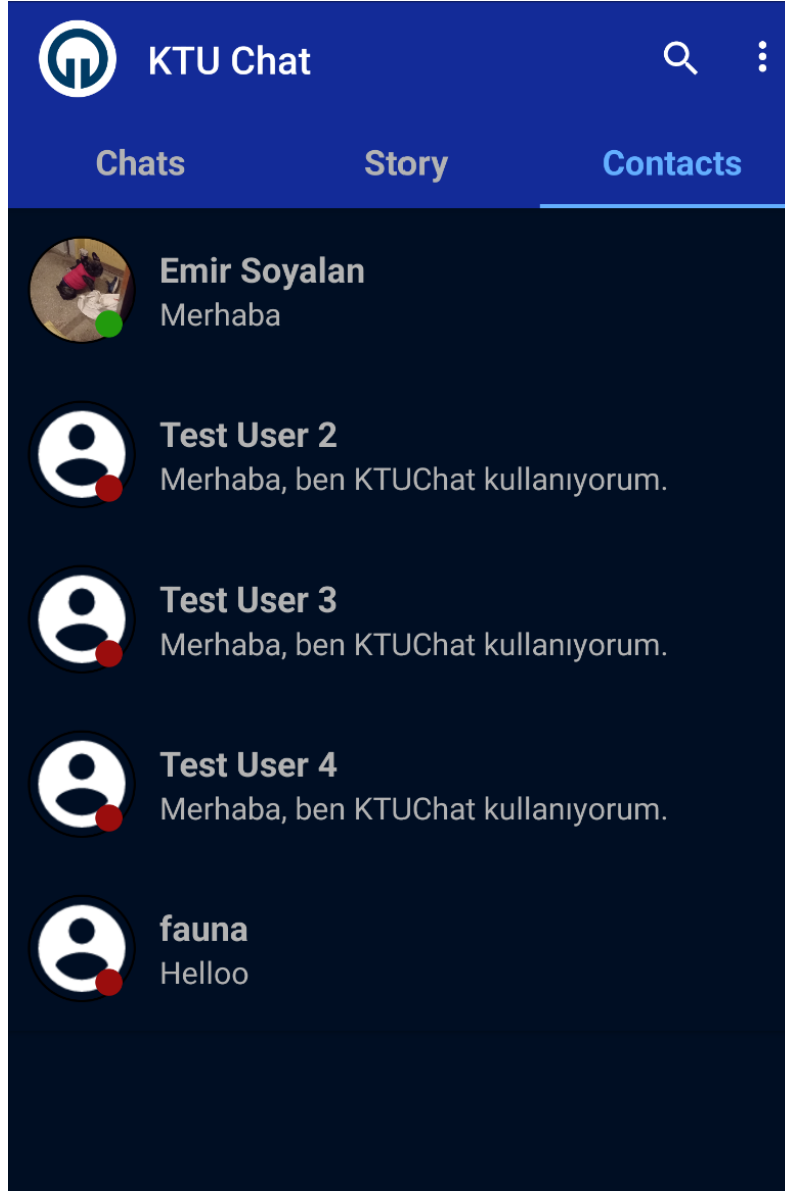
KTU Chat

Chats

Story

Contacts

Emir Soyalan
Merhaba

Test User 2
Merhaba, ben KTUChat kullanıyorum.

Test User 3
Merhaba, ben KTUChat kullanıyorum.

Test User 4
Merhaba, ben KTUChat kullanıyorum.

fauna
Helloo